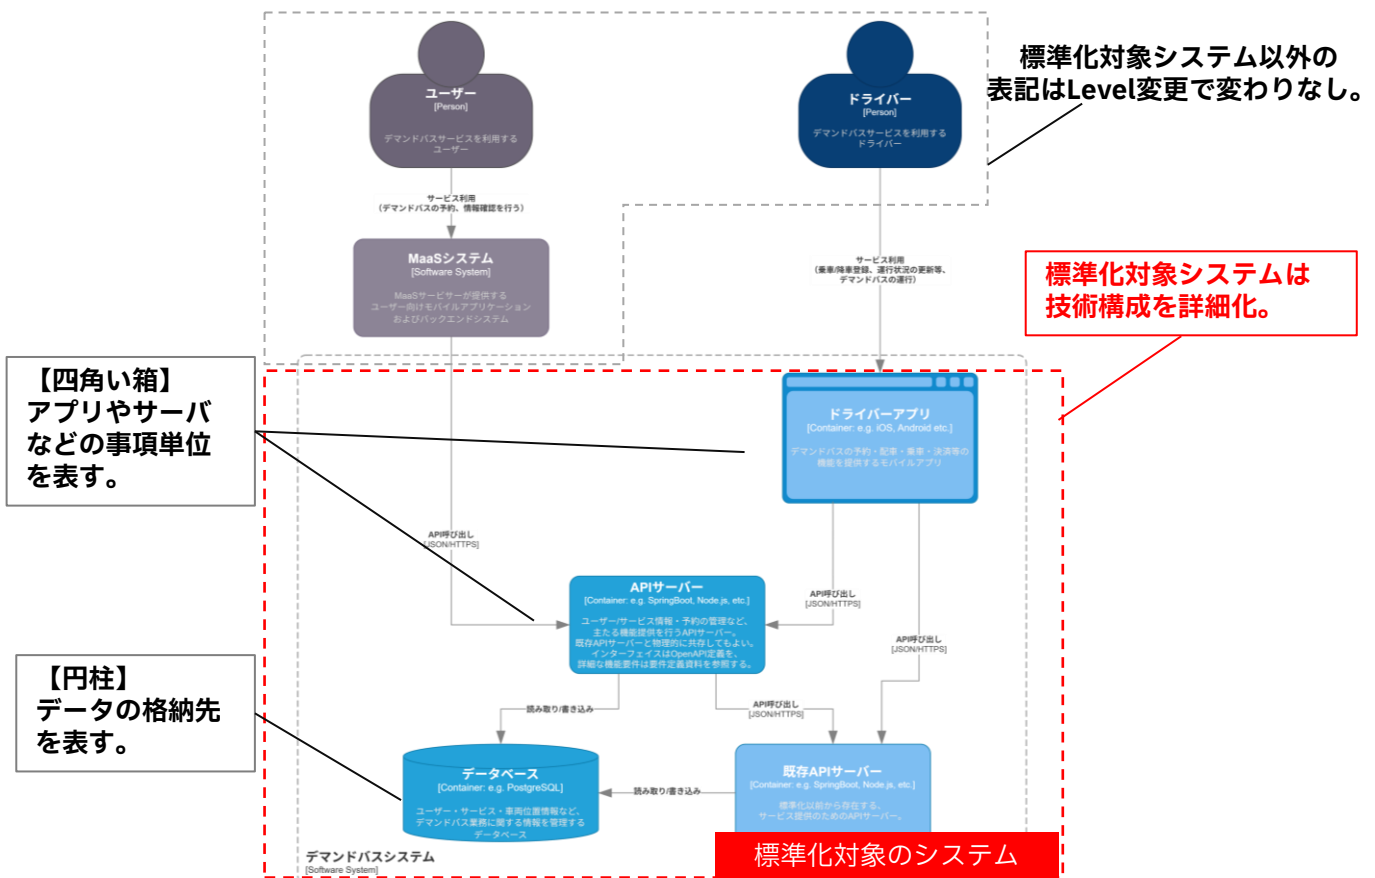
標準化対象システム以外の表記はLevel変更で変わりなし。

ユーザー
[Person]
デマンドバスサービスを利用するユーザー

ドライバー
[Person]
デマンドバスサービスを利用するドライバー

サービス利用
（デマンドバスの予約、情報確認を行う）

MaaSシステム
[Software System]
MaaSサービサーが提供するユーザー向けモバイルアプリケーションおよびバックエンドシステム

サービス利用
（乗車/降車登録、運行状況の更新等、デマンドバスの運行）

標準化対象システムは技術構成を詳細化。

【四角い箱】
アプリやサーバなどの事項単位を表す。

ドライバーアプリ
[Container: e.g. iOS, Android etc.]
デマンドバスの予約・配車・乗車・決済等の機能を提供するモバイルアプリ

API呼び出し
[JSON/HTTPS]

API呼び出し
[JSON/HTTPS]

API呼び出し
[JSON/HTTPS]

APIサーバー
[Container: e.g. SpringBoot, Node.js, etc.]
ユーザー/サービス情報・予約の管理など、主たる機能提供を行うAPIサーバー。既存APIサーバーと物理的に共存してもよい。インターフェイスはOpenAPI定義を、詳細な機能要件は要件定義資料を参照する。

【円柱】
データの格納先を表す。

読み取り/書き込み

API呼び出し
[JSON/HTTPS]

データベース
[Container: e.g. PostgreSQL]
ユーザー・サービス・車両位置情報など、デマンドバス業務に関する情報を管理するデータベース

読み取り/書き込み

既存APIサーバー
[Container: e.g. SpringBoot, Node.js, etc.]
標準化以前から存在する、サービス提供のためのAPIサーバー。

デマンドバスシステム
[Software System]

標準化対象のシステム